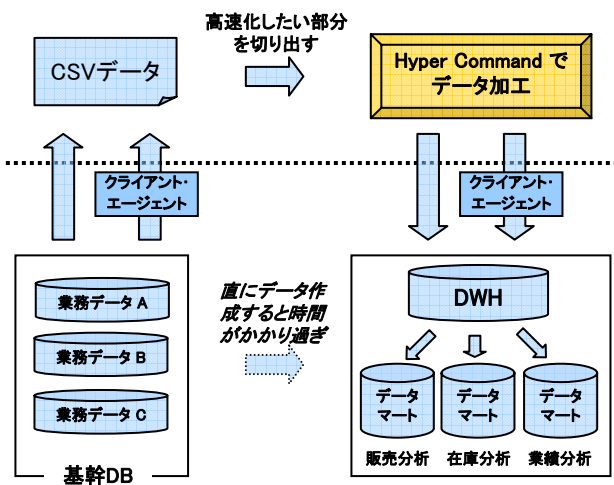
高速化したい部分を切り出す

CSVデータ

Hyper Command でデータ加工

クライアント・エージェント

クライアント・エージェント

業務データ A

業務データ B

業務データ C

基幹DB

直にデータ作成すると時間がかかり過ぎ

DWH

データマート

データマート

データマート

販売分析

在庫分析

業績分析